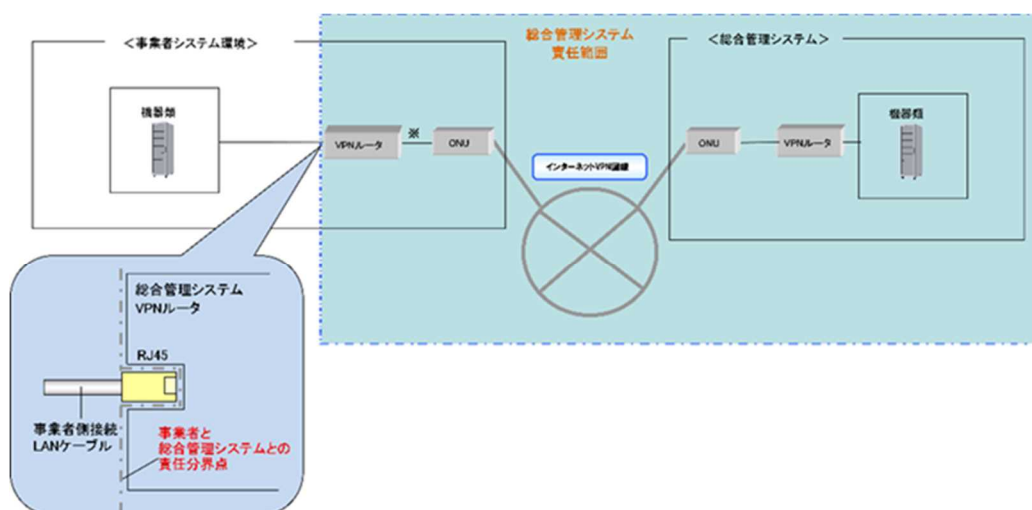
＜事業者システム環境＞

総合管理システム
責任範囲

＜総合管理システム＞

機器類

VPNルータ

※

ONU

インターネットVPN通信

ONU

VPNルータ

機器類

総合管理システム
VPNルータ

RJ45

事業者側接続
LANケーブル

事業者と
総合管理システムとの
責任分界点